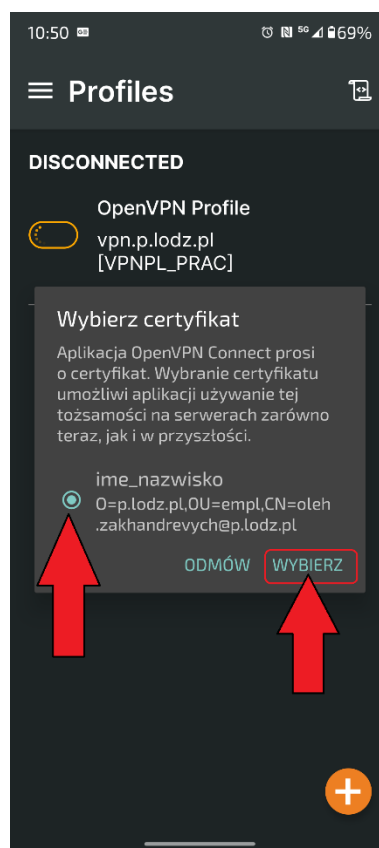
10:50 69%

Profiles

DISCONNECTED

OpenVPN Profile

vpn.p.lodz.pl [VPNPL_PRAC]

Wybierz certyfikat

Aplikacja OpenVPN Connect prosi o certyfikat. Wybranie certyfikatu umożliwi aplikacji używanie tej tożsamości na serwerach zarówno teraz, jak i w przyszłości.

ime_nazwisko
O=p.lodz.pl,OU=empl,CN=oleh.zakhandrevych@p.lodz.pl

ODMÓW WYBIERZ